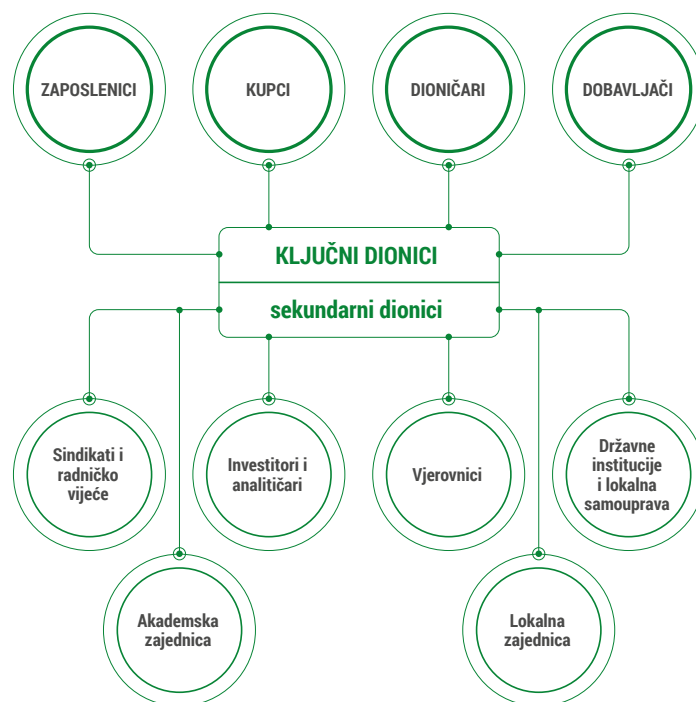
ZAPOSLENICI

KUPCI

DIONIČARI

DOBAVLJAČI

KLJUČNI DIONICI

sekundarni dionici

Sindikati i radničko vijeće

Investitori i analitičari

Vjerovnici

Državne institucije i lokalna samouprava

Akademska zajednica

Lokalna zajednica